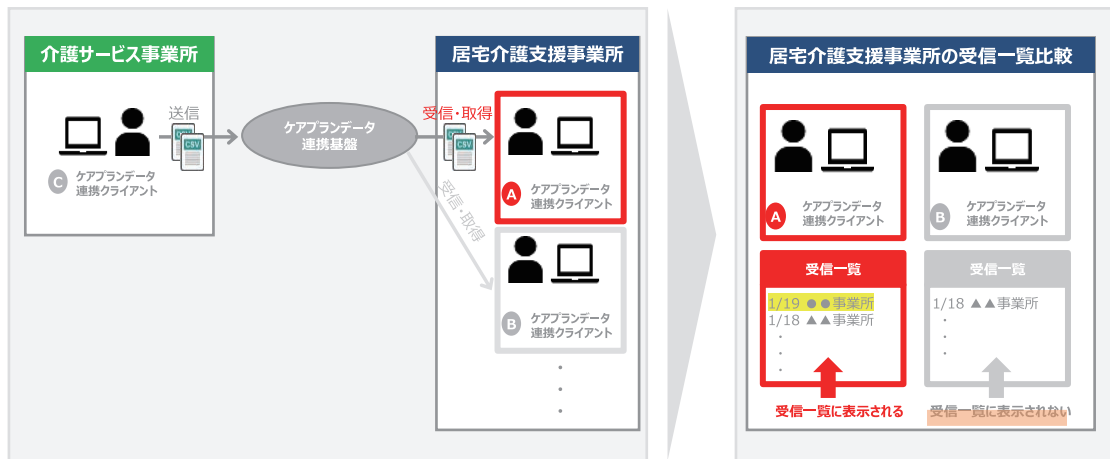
介護サービス事業所

送信

CSV

CSV

C ケアプランデータ連携クライアント

ケアプランデータ連携基盤

居宅介護支援事業所

受信・取得

CSV

CSV

A ケアプランデータ連携クライアント

受信・取得

B ケアプランデータ連携クライアント

・
・
・

居宅介護支援事業所の受信一覧比較

A ケアプランデータ連携クライアント

B ケアプランデータ連携クライアント

受信一覧

1/19 ●●事業所
1/18 ▲▲事業所
・
・
・

受信一覧に表示される

受信一覧

1/18 ▲▲事業所
・
・
・

受信一覧に表示されない